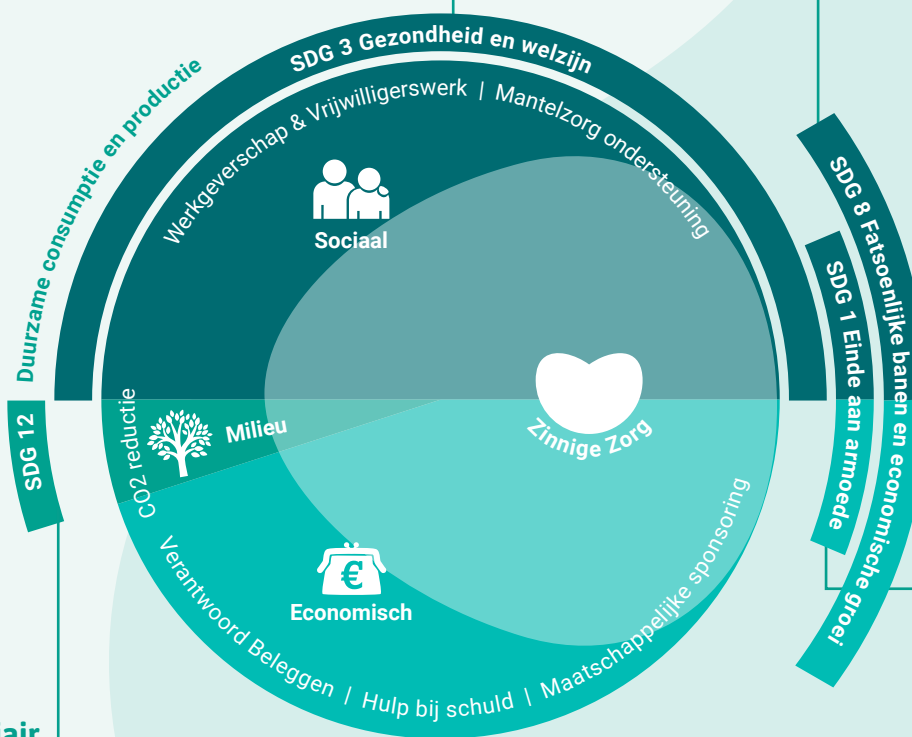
SDG 3 Gezondheid en welzijn

Duurzame consumptie en productie

SDG 12

Werkgeverschap & Vrijwilligerswerk | Mantelzorg ondersteuning

Sociaal

SDG 8 Fatsoenlijke banen en economische groei

SDG 1 Einde aan armoede

CO2 reductie

Milieu

Zinnige Zorg

€

Economisch

Verantwoord Beleggen | Hulp bij schuld | Maatschappelijke sponsoring

air